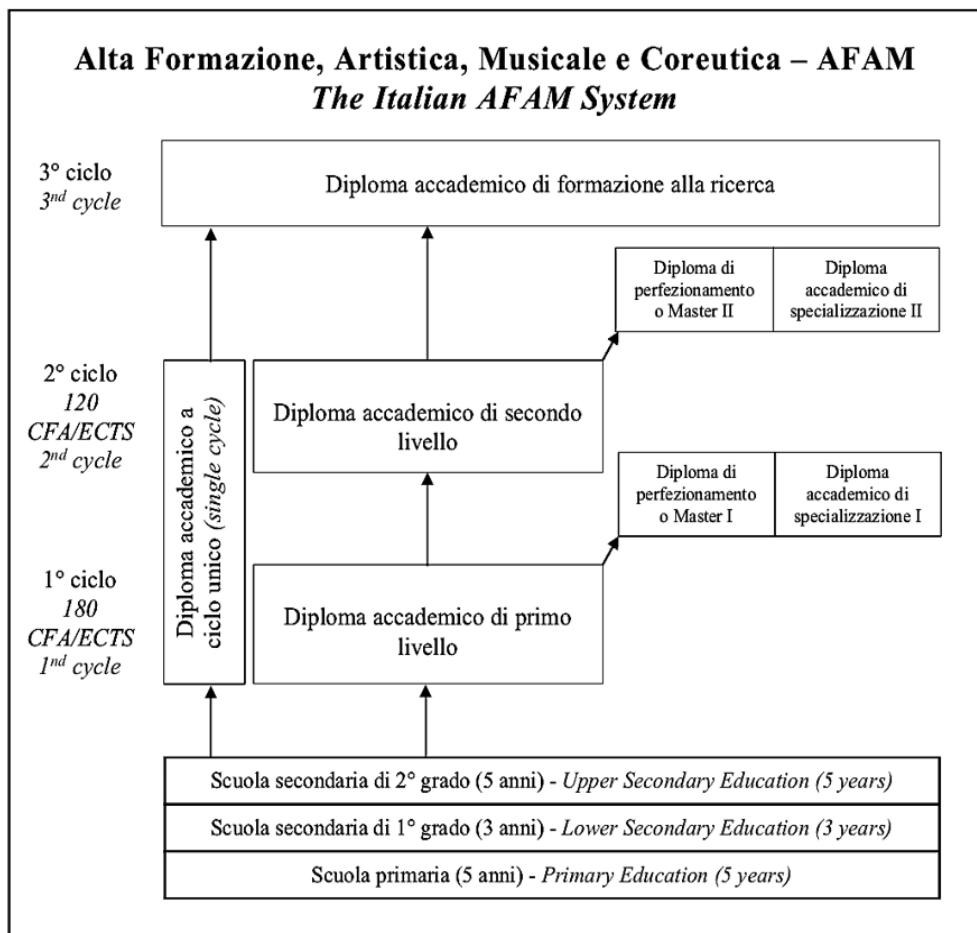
Alta Formazione, Artistica, Musicale e Coreutica – AFAM
The Italian AFAM System

3° ciclo
$3^{nd}$ cycle

Diploma accademico di formazione alla ricerca

Diploma di perfezionamento o Master II

Diploma accademico di specializzazione II

2° ciclo
120 CFA/ECTS
$2^{nd}$ cycle

Diploma accademico a ciclo unico (single cycle)

Diploma accademico di secondo livello

Diploma di perfezionamento o Master I

Diploma accademico di specializzazione I

1° ciclo
180 CFA/ECTS
$1^{nd}$ cycle

Diploma accademico di primo livello

Scuola secondaria di 2° grado (5 anni) - Upper Secondary Education (5 years)

Scuola secondaria di 1° grado (3 anni) - Lower Secondary Education (3 years)

Scuola primaria (5 anni) - Primary Education (5 years)